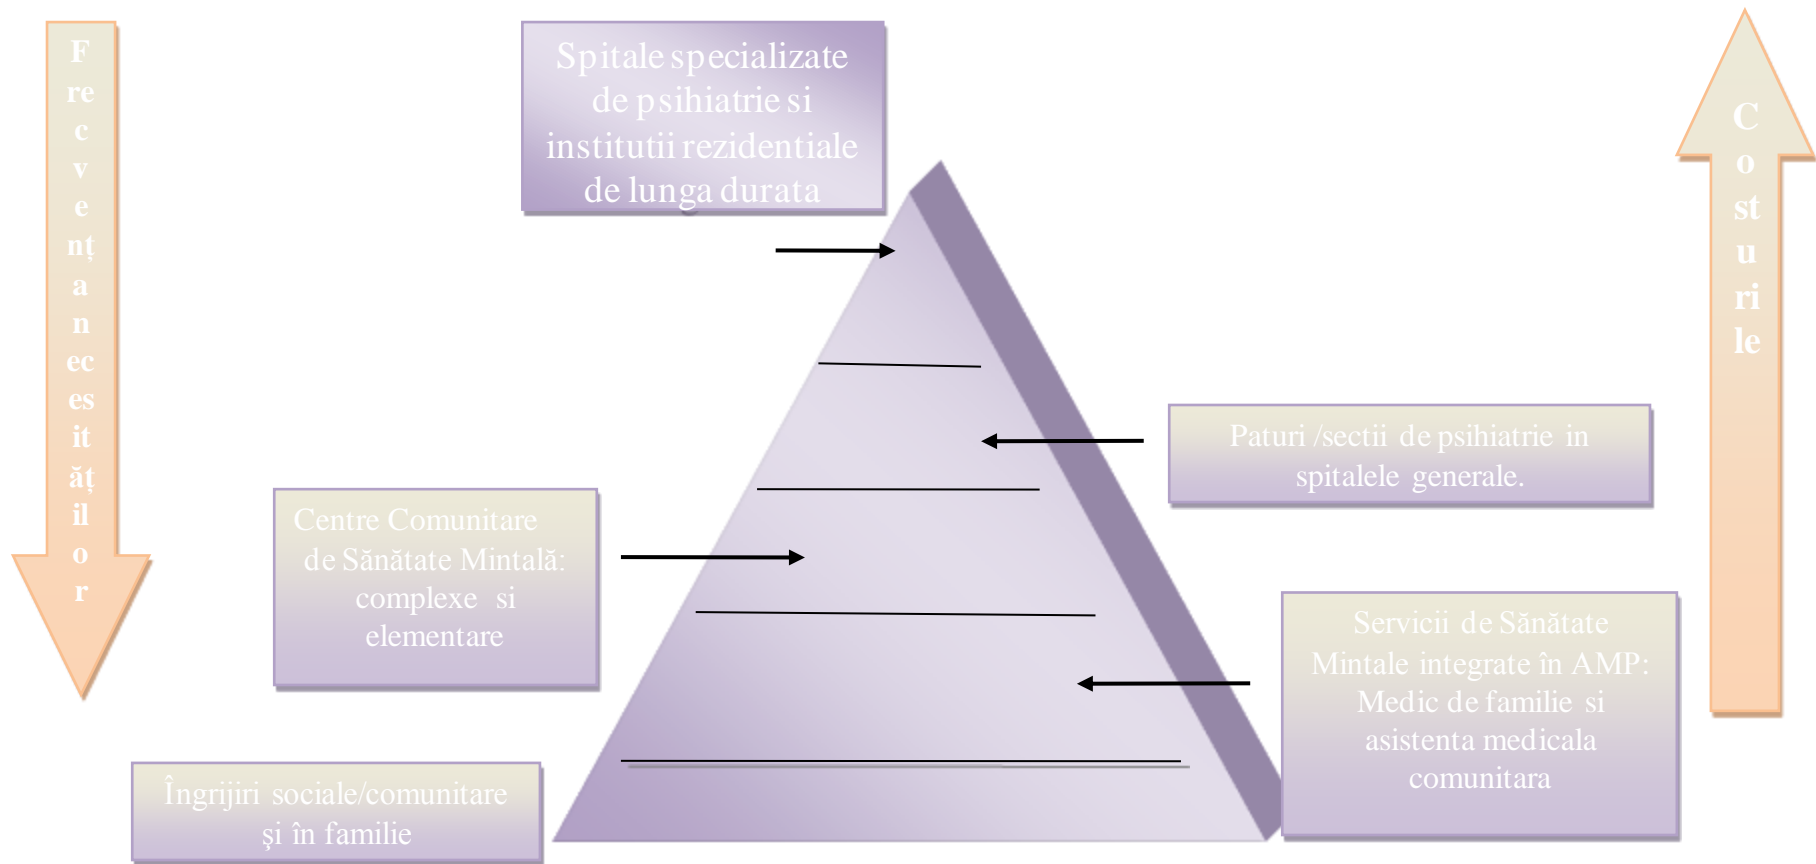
Frecvența necesităților

Spitale specializate de psihiatrie si institutii rezidentiale de lunga durata

Costurile

Paturi /sectii de psihiatrie in spitalele generale.

Centre Comunitare de Sănătate Mintală: complexe si elementare

Servicii de Sănătate Mintale integrate în AMP: Medic de familie si asistenta medicala comunitara

Îngrijiri sociale/comunitare şi în familie